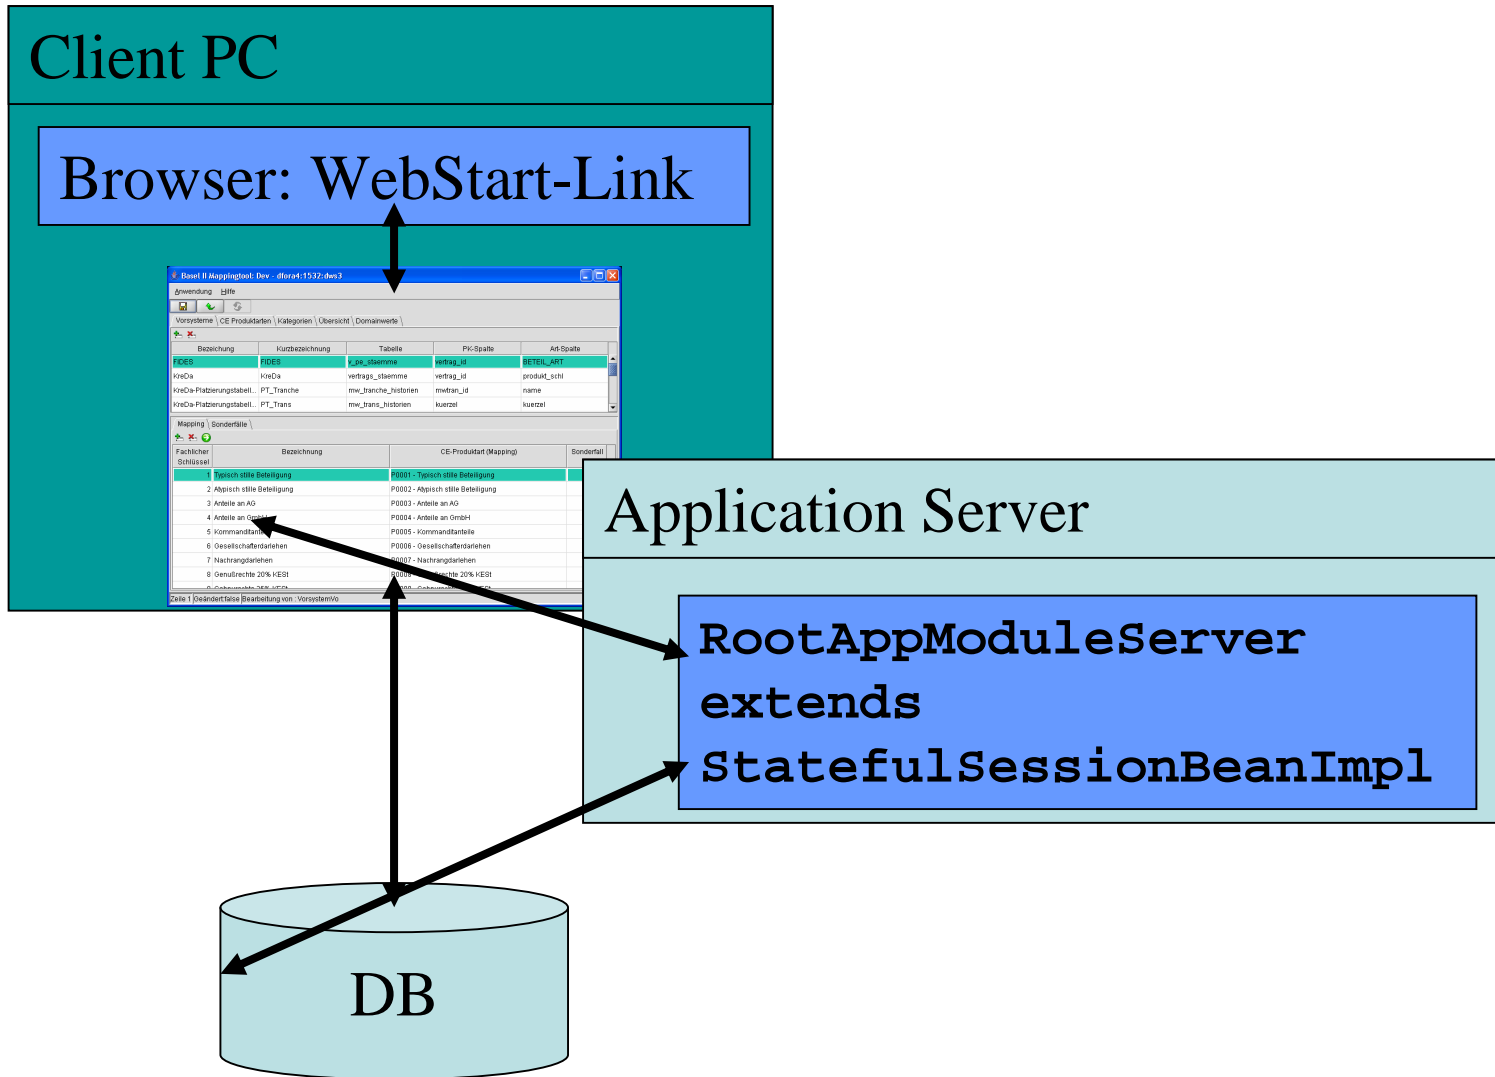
Client PC

Browser: WebStart-Link

Basel II Mappingtool: Dev - dfora4:1532:dws3

Anwendung Hilfe

Vorsysteme | CE Produktarten | Kategorien | Übersicht | Domainwerte

| Bezeichnung | Kurzbezeichnung | Tabelle | PK-Spalte | Art-Spalte |
|---|---|---|---|---|
| FIDES | FIDES | v_pe_staemme | vertrag_id | BETEIL_ART |
| KreDa | KreDa | vertrags_staemme | vertrag_id | produkt_schl |
| KreDa-Platzierungstabell... | PT_Tranche | mw_tranche_historien | mwtran_id | name |
| KreDa-Platzierungstabell... | PT_Trans | mw_trans_historien | kuerzel | kuerzel |

Mapping | Sonderfälle

| Fachlicher Schlüssel | Bezeichnung | CE-Produktart (Mapping) | Sonderfall |
|---|---|---|---|
| 1 | Typisch stille Beteiligung | P0001 - Typisch stille Beteiligung | |
| 2 | Atypisch stille Beteiligung | P0002 - Atypisch stille Beteiligung | |
| 3 | Anteile an AG | P0003 - Anteile an AG | |
| 4 | Anteile an GmbH | P0004 - Anteile an GmbH | |
| 5 | Kommanditanteile | P0005 - Kommanditanteile | |
| 6 | Gesellschafterdarlehen | P0006 - Gesellschafterdarlehen | |
| 7 | Nachrangdarlehen | P0007 - Nachrangdarlehen | |
| 8 | Genußrechte 20% KESt | P0008 - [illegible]rechte 20% KESt | |

Zeile 1 | Geändert:false | Bearbeitung von : VorsystemVo

Application Server

RootAppModuleServer
extends
StatefulSessionBeanImpl

DB